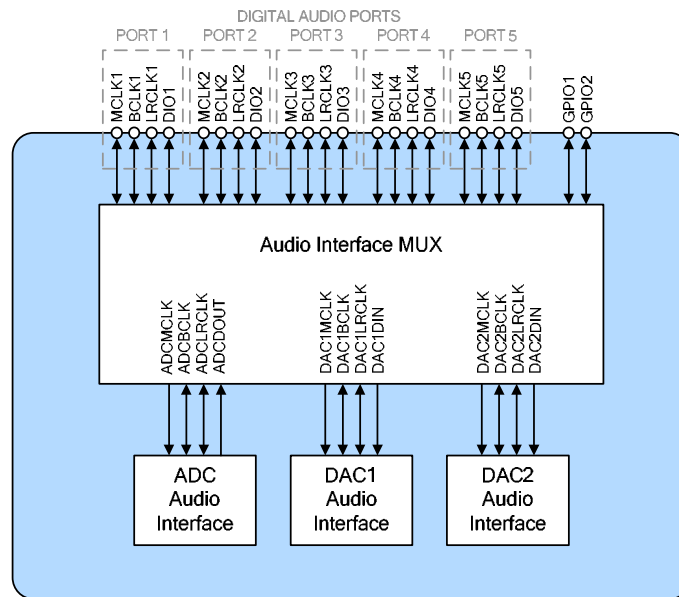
DIGITAL AUDIO PORTS

PORT 1
MCLK1
BCLK1
LRCLK1
DIO1

PORT 2
MCLK2
BCLK2
LRCLK2
DIO2

PORT 3
MCLK3
BCLK3
LRCLK3
DIO3

PORT 4
MCLK4
BCLK4
LRCLK4
DIO4

PORT 5
MCLK5
BCLK5
LRCLK5
DIO5

GPIO1
GPIO2

Audio Interface MUX

ADCMCLK
ADCBCLK
ADCLRCLK
ADCDOUT

DAC1MCLK
DAC1BCLK
DAC1LRCLK
DAC1DIN

DAC2MCLK
DAC2BCLK
DAC2LRCLK
DAC2DIN

ADC Audio Interface

DAC1 Audio Interface

DAC2 Audio Interface